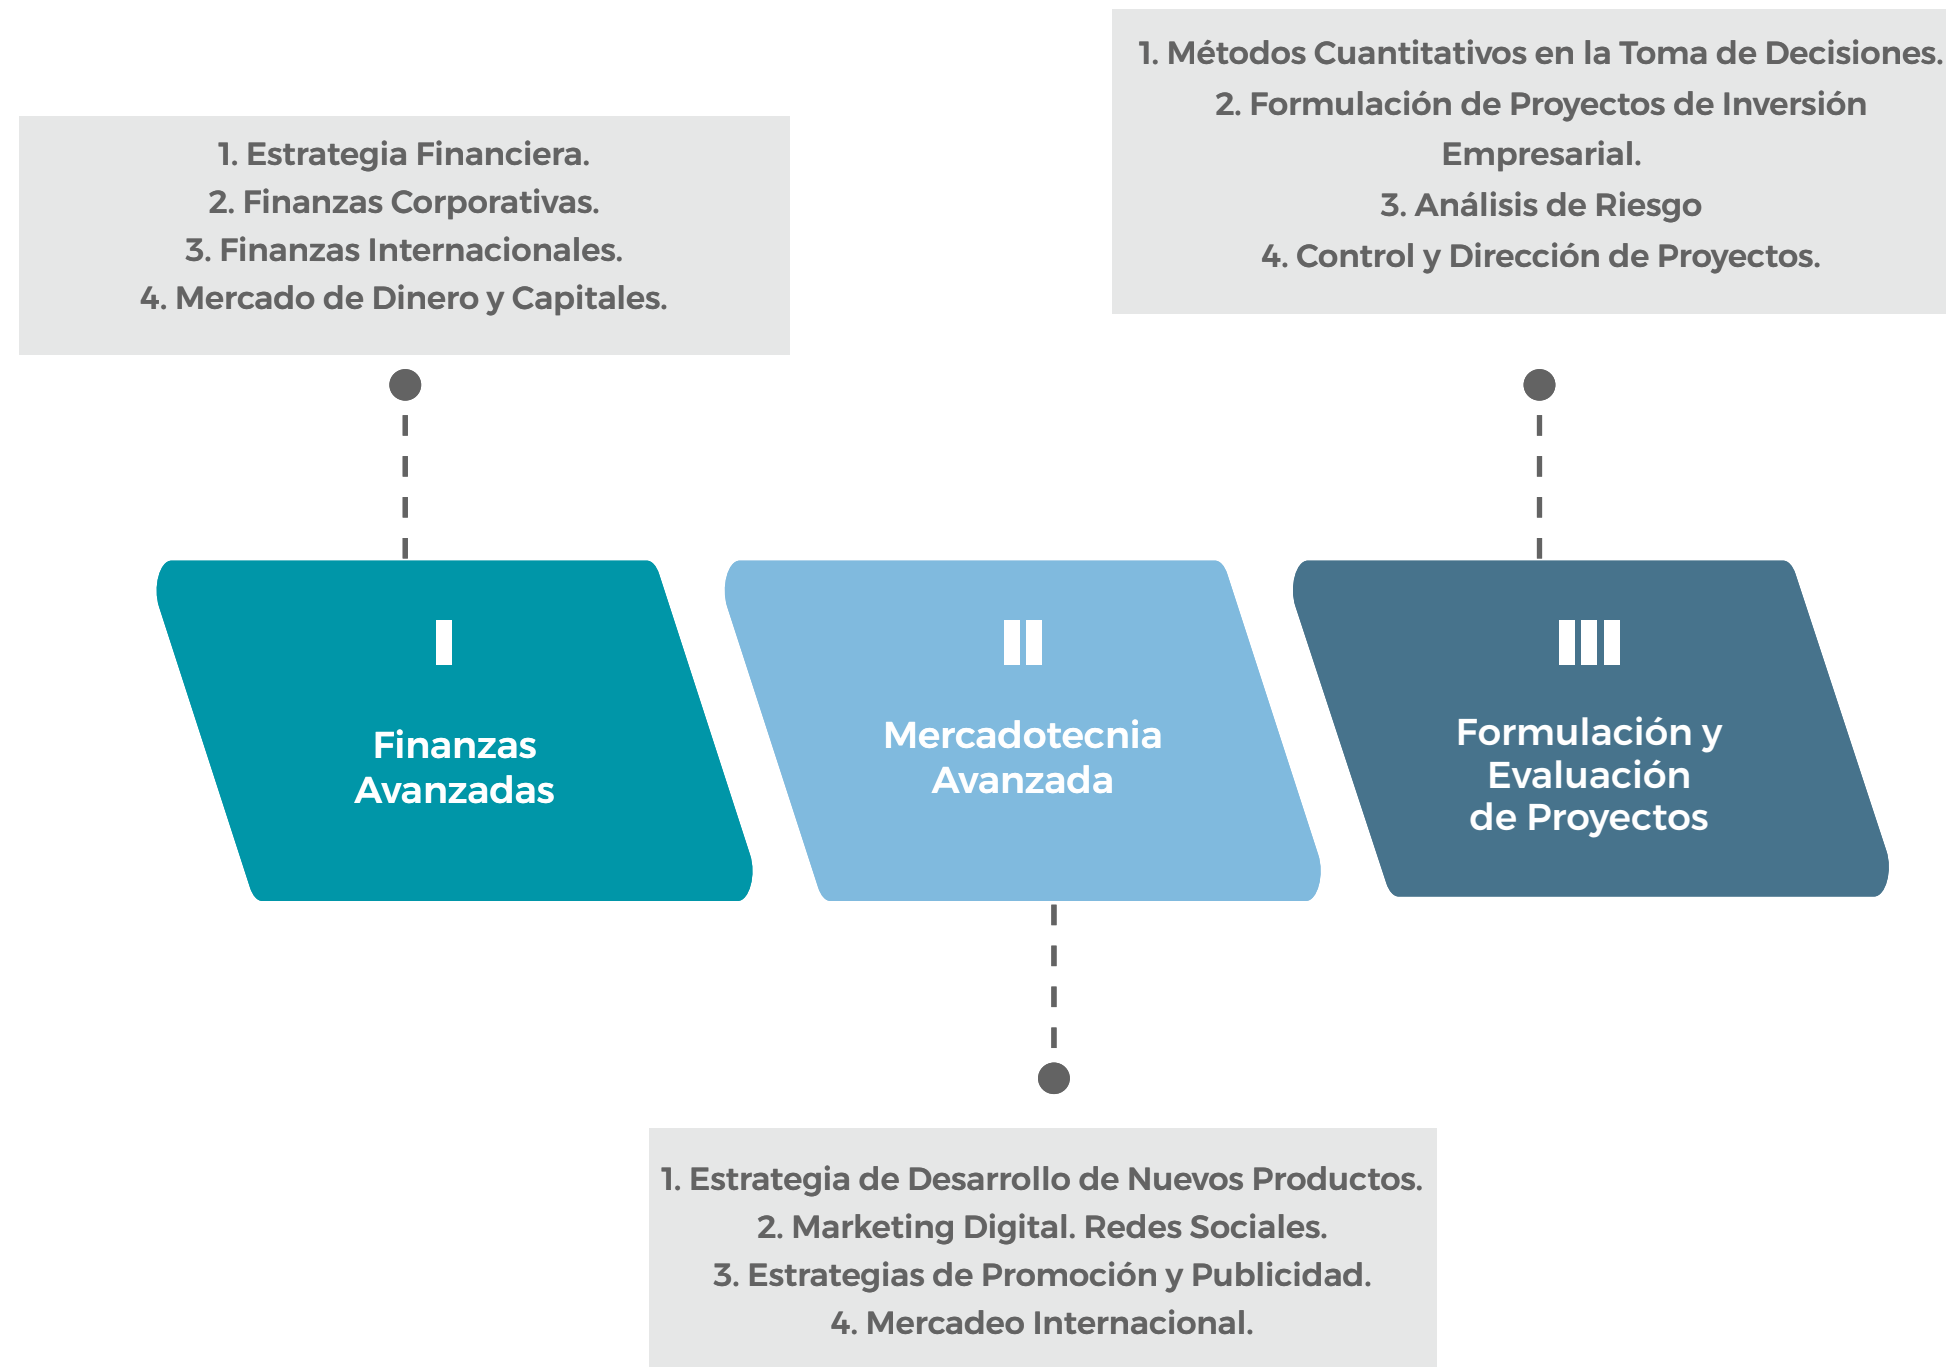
1. Métodos Cuantitativos en la Toma de Decisiones.
2. Formulación de Proyectos de Inversión Empresarial.
3. Análisis de Riesgo
4. Control y Dirección de Proyectos.

1. Estrategia Financiera.
2. Finanzas Corporativas.
3. Finanzas Internacionales.
4. Mercado de Dinero y Capitales.

I
Finanzas Avanzadas

II
Mercadotecnia Avanzada

III
Formulación y Evaluación de Proyectos

1. Estrategia de Desarrollo de Nuevos Productos.
2. Marketing Digital. Redes Sociales.
3. Estrategias de Promoción y Publicidad.
4. Mercadeo Internacional.